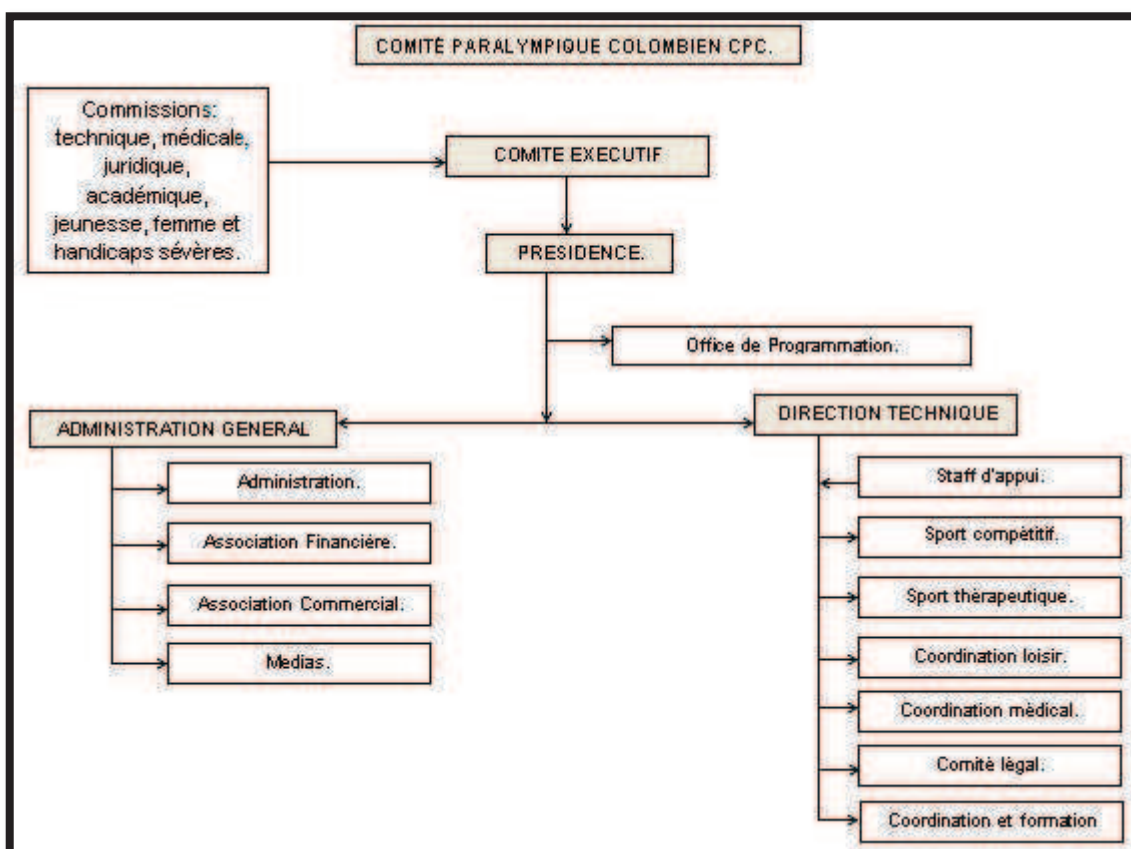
COMITÉ PARALYMPIQUE COLOMBIEN CPC.

Commissions: technique, médicale, juridique, académique, jeunesse, femme et handicaps sévères.

COMITE EXECUTIF

PRESIDENCE.

Office de Programmation.

ADMINISTRATION GENERAL

DIRECTION TECHNIQUE

Administration.

Association Financiére.

Association Commercial.

Medias.

Staff d'appui.

Sport compétitif.

Sport thèrapeutique.

Coordination loisir.

Coordination mèdical.

Comitè lègal.

Coordination et formation